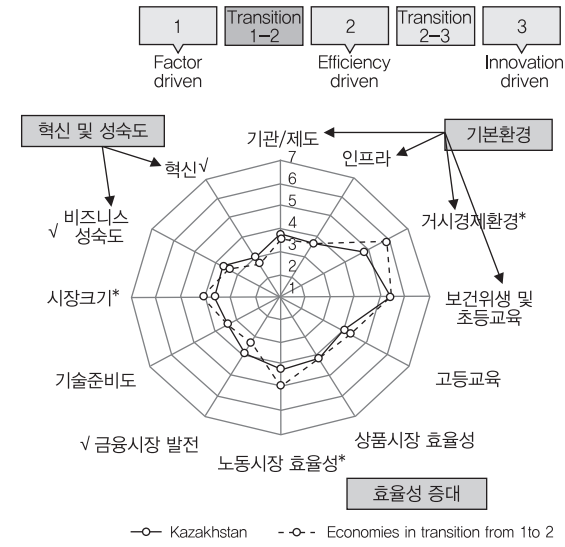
1
Factor driven

Transition 1–2

2
Efficiency driven

Transition 2–3

3
Innovation driven

혁신 및 성숙도

기본환경

기관/제도

인프라

거시경제환경*

보건위생 및 초등교육

고등교육

상품시장 효율성

노동시장 효율성*

√ 금융시장 발전

기술준비도

시장크기*

√ 비즈니스 성숙도

혁신√

7
6
5
4
3
2
1

효율성 증대

Kazakhstan
Economies in transition from 1to 2